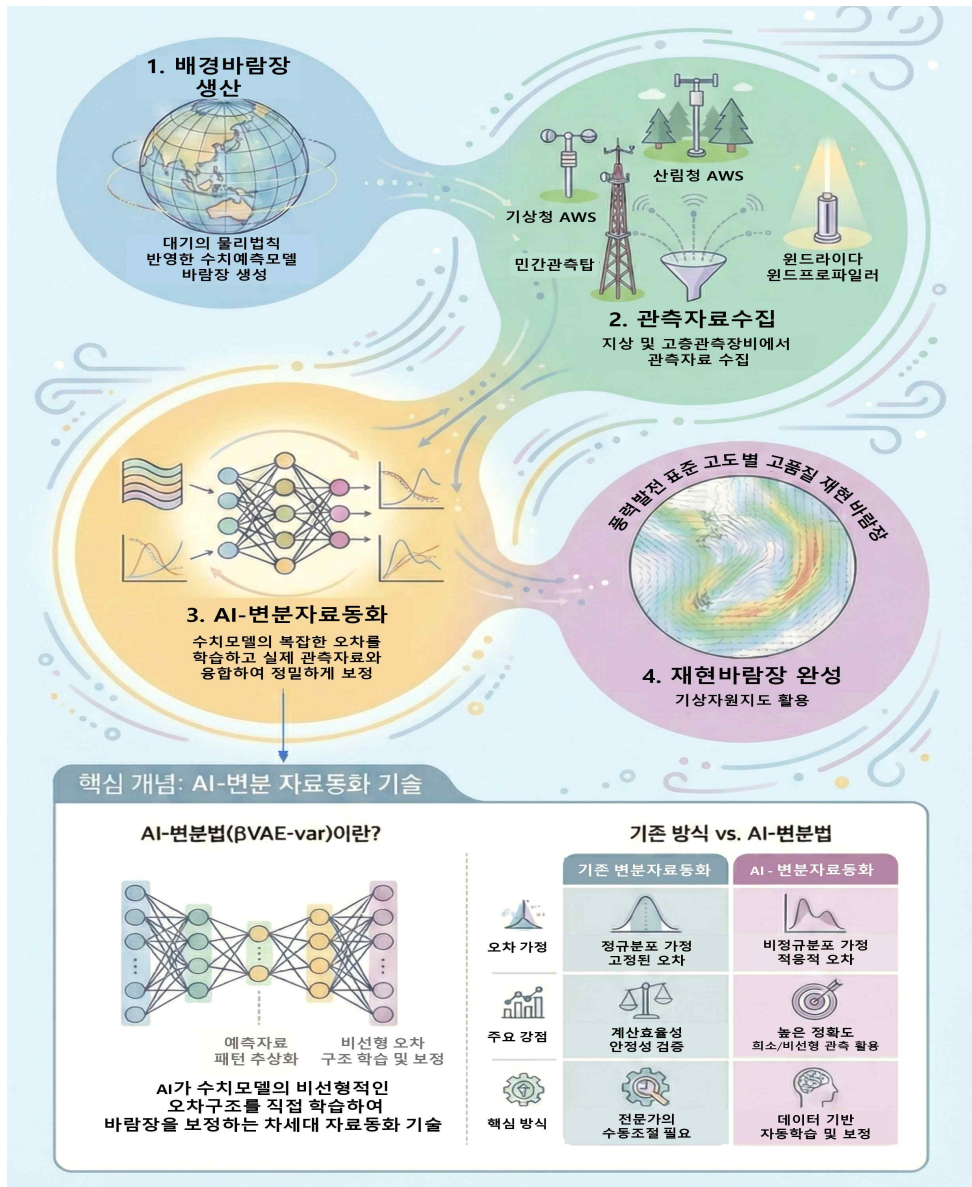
1. 배경바람장 생산

대기의 물리법칙 반영한 수치예측모델 바람장 생성

산림청 AWS

기상청 AWS

민간관측탑

윈드라이다 윈드프로파일러

2. 관측자료수집

지상 및 고층관측장비에서 관측자료 수집

3. AI-변분자료동화

수치모델의 복잡한 오차를 학습하고 실제 관측자료와 융합하여 정밀하게 보정

풍력발전 표준 고도별 고품질 재현 바람장

4. 재현바람장 완성

기상자원지도 활용

핵심 개념: AI-변분 자료동화 기술

AI-변분법(βVAE-var)이란?

예측자료 패턴 추상화

비선형 오차 구조 학습 및 보정

AI가 수치모델의 비선형적인 오차구조를 직접 학습하여 바람장을 보정하는 차세대 자료동화 기술

기존 방식 vs. AI-변분법

| | 기존 변분자료동화 | AI - 변분자료동화 |
|---|---|---|
| 오차 가정 | 정규분포 가정 고정된 오차 | 비정규분포 가정 적응적 오차 |
| 주요 강점 | 계산효율성 안정성 검증 | 높은 정확도 희소/비선형 관측 활용 |
| 핵심 방식 | 전문가의 수동조절 필요 | 데이터 기반 자동학습 및 보정 |